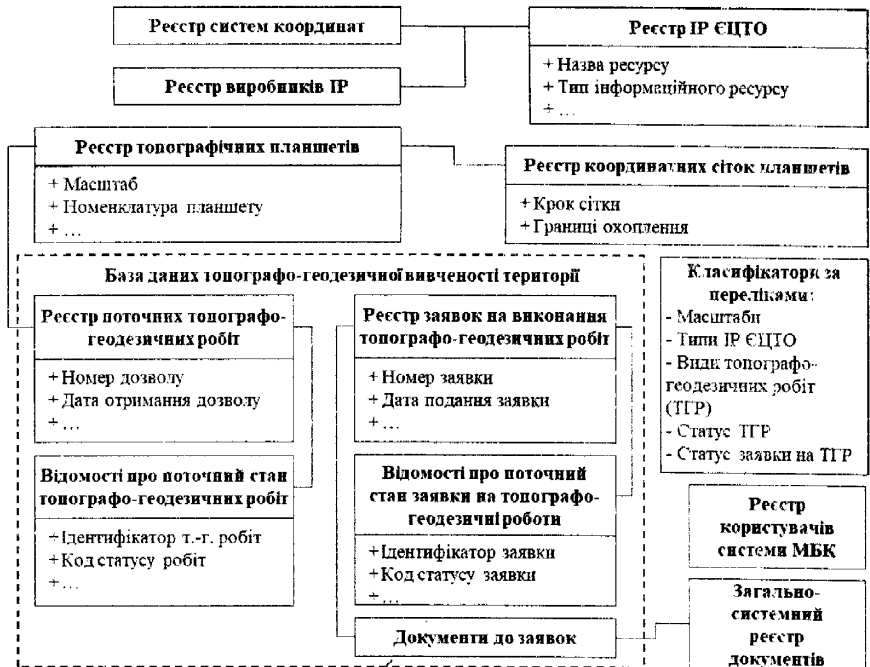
Реєстр систем координат

Реєстр виробників ІР

Реєстр ІР ЄЦТО
+ Назва ресурсу
+ Тип інформаційного ресурсу
+ …

Реєстр топографічних планшетів
+ Масштаб
+ Номенклатура планшету
+ …

Реєстр координатних сіток планшетів
+ Крок сітки
+ Границі охоплення

База даних топографо-геодезичної вивченості території

Реєстр поточних топографо-геодезичних робіт
+ Номер дозволу
+ Дата отримання дозволу
+ …

Відомості про поточний стан топографо-геодезичних робіт
+ Ідентифікатор т.-г. робіт
+ Код статусу робіт
+ …

Реєстр заявок на виконання топографо-геодезичних робіт
+ Номер заявки
+ Дата подання заявки
+ …

Відомості про поточний стан заявки на топографо-геодезичні роботи
+ Ідентифікатор заявки
+ Код статусу заявки
+ …

Документи до заявок

Класифікатори за переліками:
- Масштаби
- Типи ІР ЄЦТО
- Види топографо-геодезичних робіт (ТГР)
- Статус ТГР
- Статус заявки на ТГР

Реєстр користувачів системи МБК

Загально-системний реєстр документів